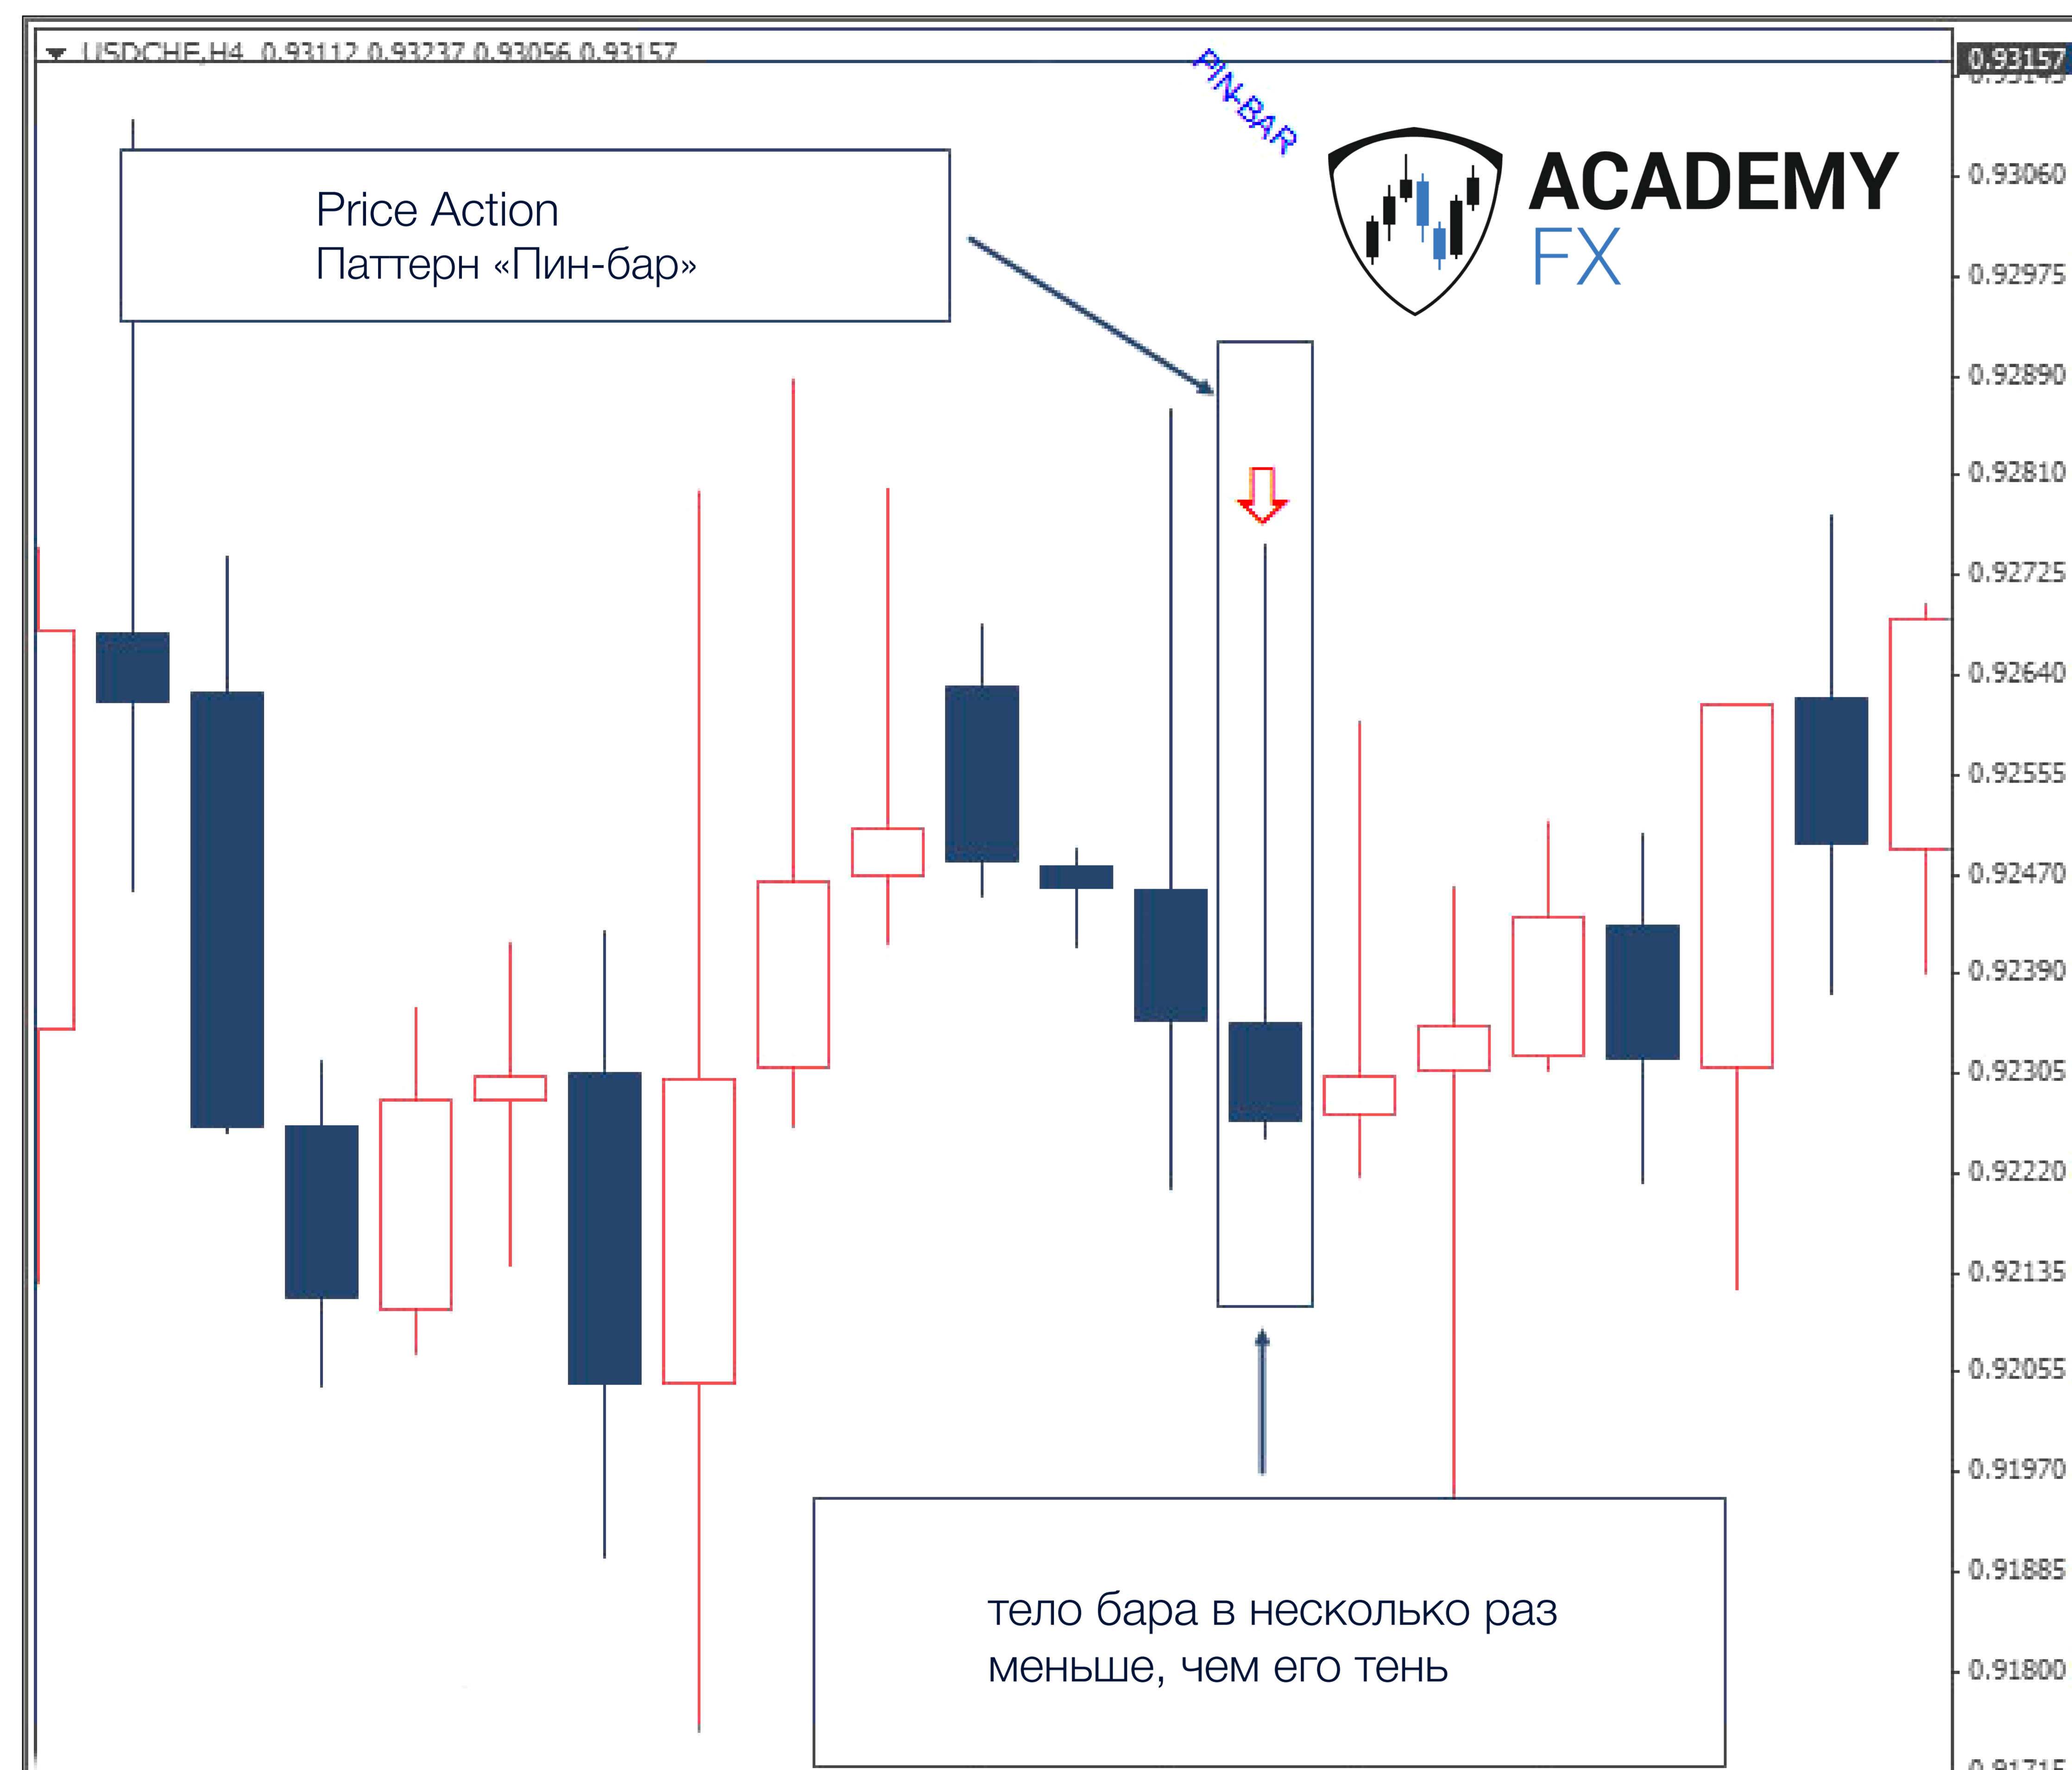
USDCHF,H4 0.93112 0.93237 0.93056 0.93157

PIN-BAR

Price Action
Паттерн «Пин-бар»

ACADEMY
FX

0.93157
0.93145
0.93060
0.92975
0.92890
0.92810
0.92725
0.92640
0.92555
0.92470
0.92390
0.92305
0.92220
0.92135
0.92055
0.91970
0.91885
0.91800
0.91715

тело бара в несколько раз меньше, чем его тень